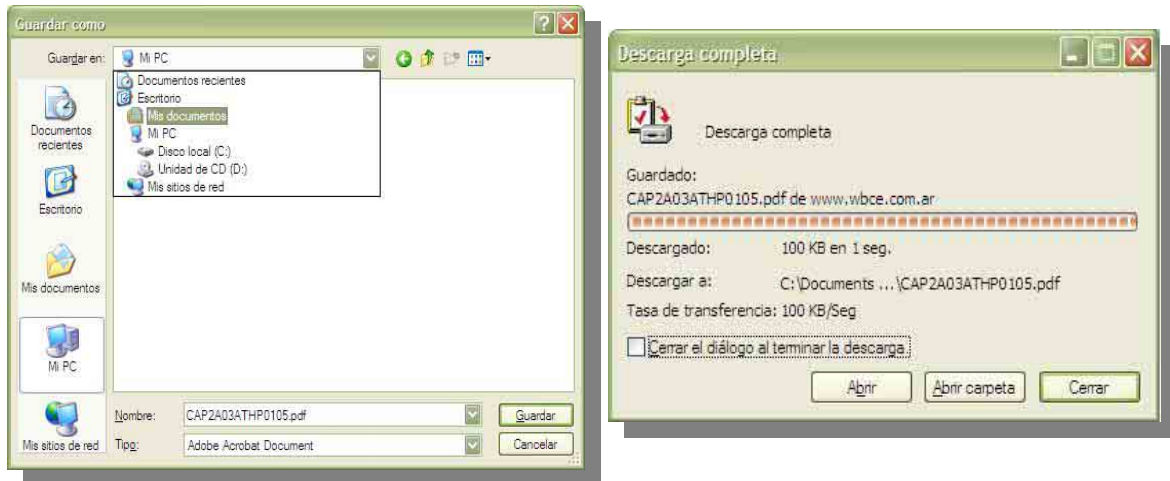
Guardar como

Guardar en: Mi PC

Documentos recientes
Escritorio
Mis documentos
Mi PC
Disco local (C:)
Unidad de CD (D:)
Mis sitios de red

Documentos recientes

Escritorio

Mis documentos

Mi PC

Mis sitios de red

Nombre: CAP2A03ATHP0105.pdf

Tipo: Adobe Acrobat Document

Guardar

Cancelar

Descarga completa

Descarga completa

Guardado:
CAP2A03ATHP0105.pdf de www.wbce.com.ar

Descargado: 100 KB en 1 seg.

Descargar a: C:\Documents ...\CAP2A03ATHP0105.pdf

Tasa de transferencia: 100 KB/Seg

Cerrar el diálogo al terminar la descarga.

Abrir

Abrir carpeta

Cerrar